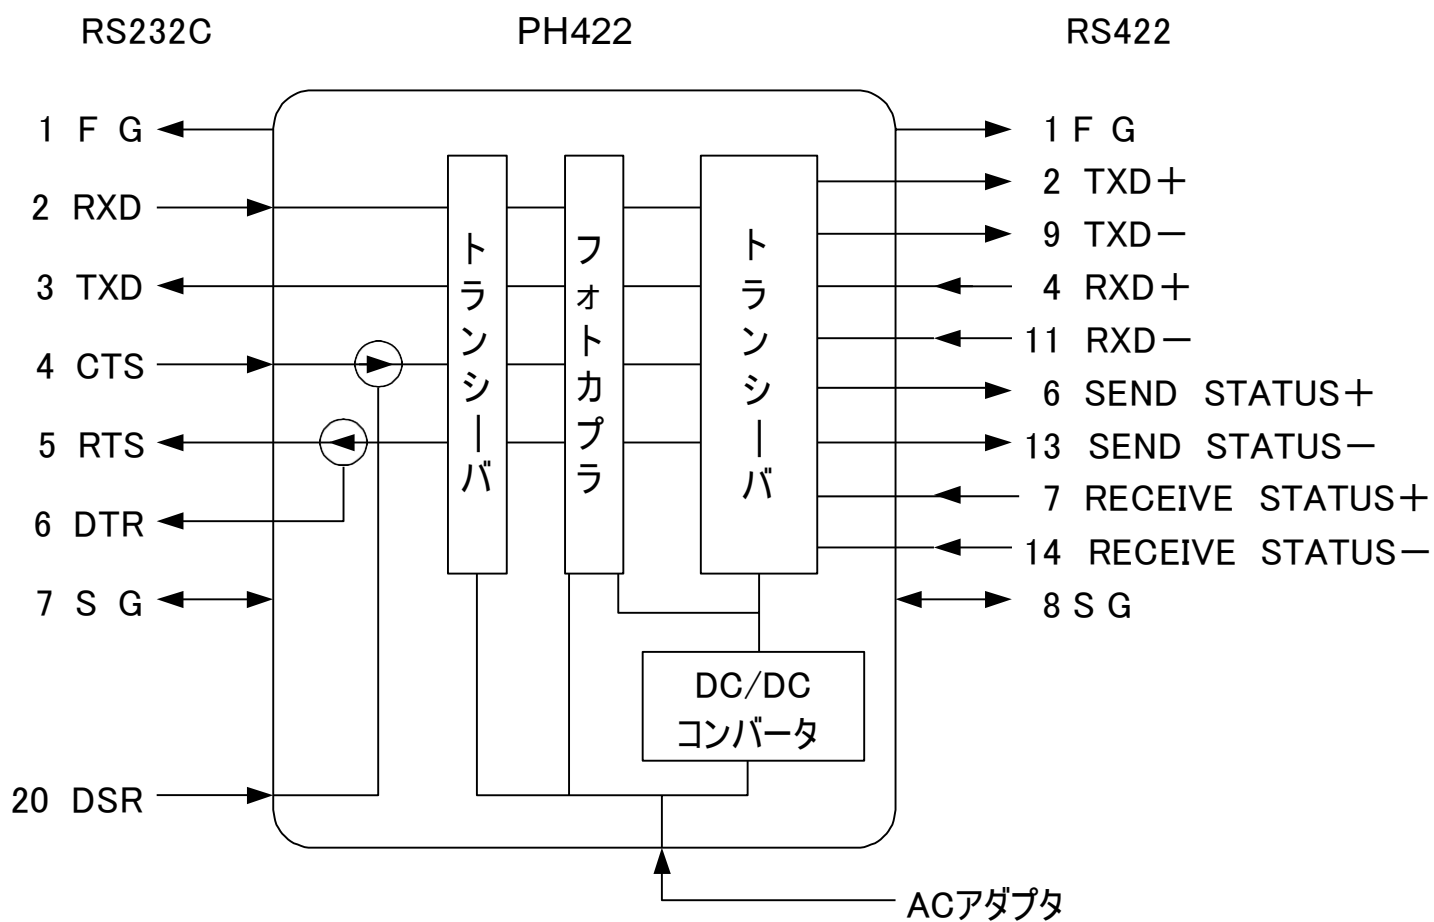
RS232C

PH422

RS422

1 F G

2 RXD

3 TXD

4 CTS

5 RTS

6 DTR

7 S G

20 DSR

トランシーバ

フォトカプラ

トランシーバ

DC/DC コンバータ

1 F G

2 TXD＋

9 TXD－

4 RXD＋

11 RXD－

6 SEND STATUS＋

13 SEND STATUS－

7 RECEIVE STATUS＋

14 RECEIVE STATUS－

8 S G

ACアダプタ